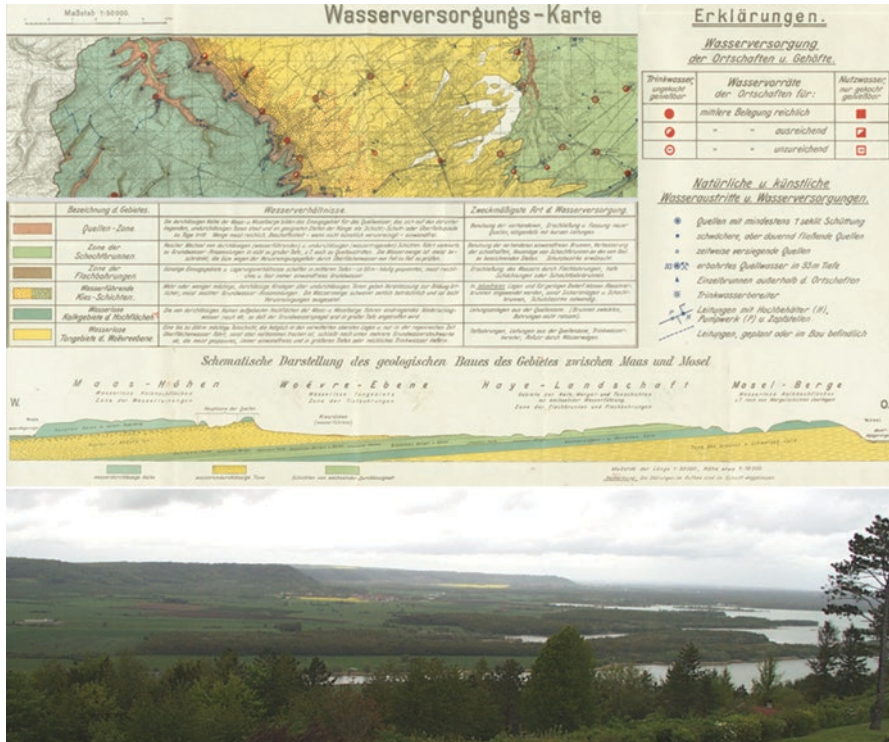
Maßstab 1:50000.

Wasserversorgungs-Karte

Erklärungen.

Wasserversorgung der Ortschaften u. Gehöfte.

| Trinkwasser, ungekocht genießbar | Wasservorräte der Ortschaften für: | Nutzwasser, nur gekocht genießbar |
|---|---|---|
| | mittlere Belegung reichlich | |
| | " " ausreichend | |
| | " " unzureichend | |

Natürliche u. künstliche Wasseraustritte u. Wasserversorgungen.

Quellen mit mindestens 1 sekl. Schüttung

schwächere, aber dauernd fließende Quellen

zeitweise versiegende Quellen

erbohrtes Quellwasser in 53 m Tiefe

Einzelbrunnen außerhalb d. Ortschaften

Trinkwasserbereiter

Leitungen mit Hochbehälter (H), Pumpwerk (P) u. Zapfstellen

Leitungen, geplant oder im Bau befindlich

| Bezeichnung d. Gebietes. | Wasserverhältnisse. | Zweckmäßigste Art d. Wasserversorgung. |
|---|---|---|
| Quellen-Zone. | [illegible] | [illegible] |
| Zone der Schachtbrunnen | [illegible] | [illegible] |
| Zone der Flachbohrungen | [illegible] | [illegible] |
| Wasserführende Kies-Schichten. | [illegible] | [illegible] |
| Wasserlose Kalkgebiete d. Hochfläche | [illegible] | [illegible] |
| Wasserlose Tongebiete d. Woëvreebene | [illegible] | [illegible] |

Schematische Darstellung des geologischen Baues des Gebietes zwischen Maas und Mosel

Maas-Höhen

Woëvre-Ebene

Haye-Landschaft

Mosel-Berge

W.

O.

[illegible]